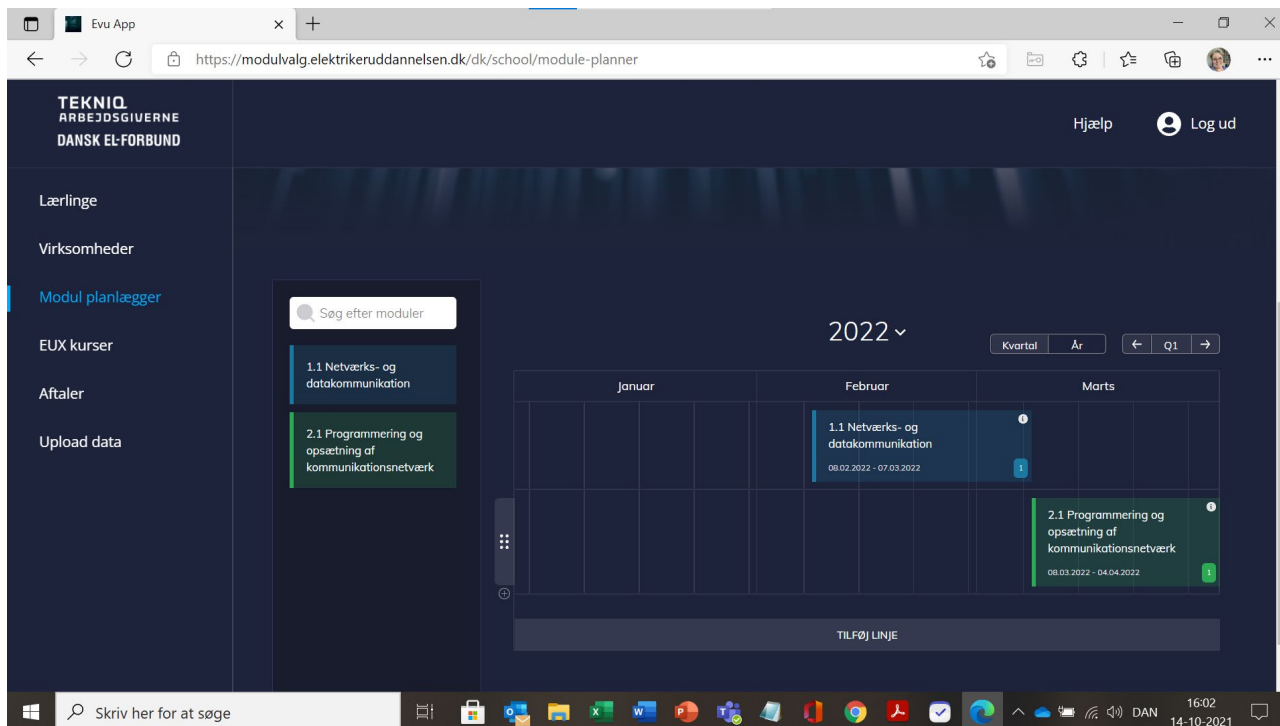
Evu App
https://modulvalg.elektrikeruddannelsen.dk/dk/school/module-planner

TEKNIQ
ARBEJDSGIVERNE
DANSK EL-FORBUND

Hjælp
Log ud

Lærlinge
Virksomheder
Modul planlægger
EUX kurser
Aftaler
Upload data

Søg efter moduler

1.1 Netværks- og datakommunikation

2.1 Programmering og opsætning af kommunikationsnetværk

2022

Kvartal
År
←
Q1
→

| Januar | Februar | Marts |
|---|---|---|

1.1 Netværks- og datakommunikation
08.02.2022 - 07.03.2022
1

2.1 Programmering og opsætning af kommunikationsnetværk
08.03.2022 - 04.04.2022
1

TILFØJ LINJE

Skriv her for at søge
DAN
16:02
14-10-2021